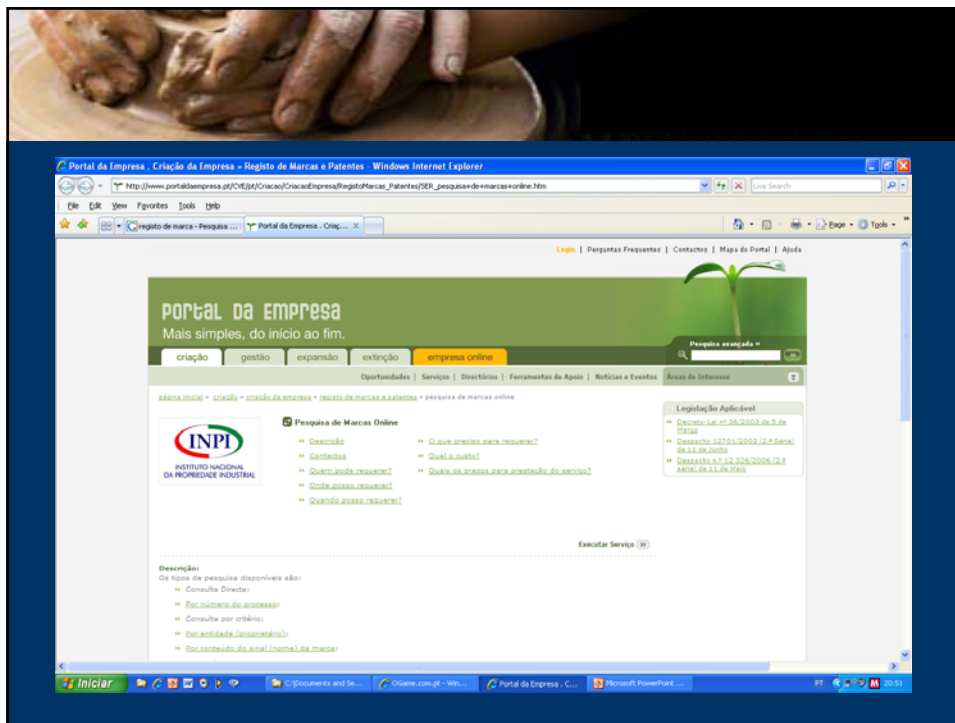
Portal da Empresa . Criação da Empresa » Registo de Marcas e Patentes - Windows Internet Explorer

http://www.portaldaempresa.pt/CVE/pt/Criacao/CriacaoEmpresa/RegistoMarcas_Patentes/SER_pesquisa+de+marcas+online.htm

Live Search

File Edit View Favorites Tools Help

registo de marca - Pesquisa ... | Portal da Empresa . Criaç... X

Page • Tools •

Login | Perguntas Frequentes | Contactos | Mapa do Portal | Ajuda

PORTAL DA EMPRESA
Mais simples, do início ao fim.

criação | gestão | expansão | extinção | empresa online

Pesquisa avançada »

Oportunidades | Serviços | Directórios | Ferramentas de Apoio | Notícias e Eventos | Áreas de Interesse

página inicial » criação » criação de empresa » registo de marcas e patentes » pesquisa de marcas online

INPI
INSTITUTO NACIONAL DA PROPRIEDADE INDUSTRIAL

Pesquisa de Marcas Online

» Descrição
» Contactos
» Quem pode requerer?
» Onde posso requerer?
» Quando posso requerer?
» O que preciso para requerer?
» Qual o custo?
» Quais os prazos para prestação do serviço?

Legislação Aplicável
» Decreto-Lei nº 36/2003 de 5 de Março
» Despacho 127/01/2003 (2.ª Série) de 11 de Junho
» Despacho n.º 12 326/2006 (2.ª série) de 11 de Maio

Executar Serviço

Descrição:
Os tipos de pesquisa disponíveis são:
» Consulta Directa:
» Por número do processo;
» Consulta por critério:
» Por entidade (proprietário);
» Por conteúdo do sinal (nome) da marca;

Iniciar | C:\Documents and Se... | OGame.com.pt - Win... | Portal da Empresa . C... | Microsoft PowerPoint ... | PT | 20:51